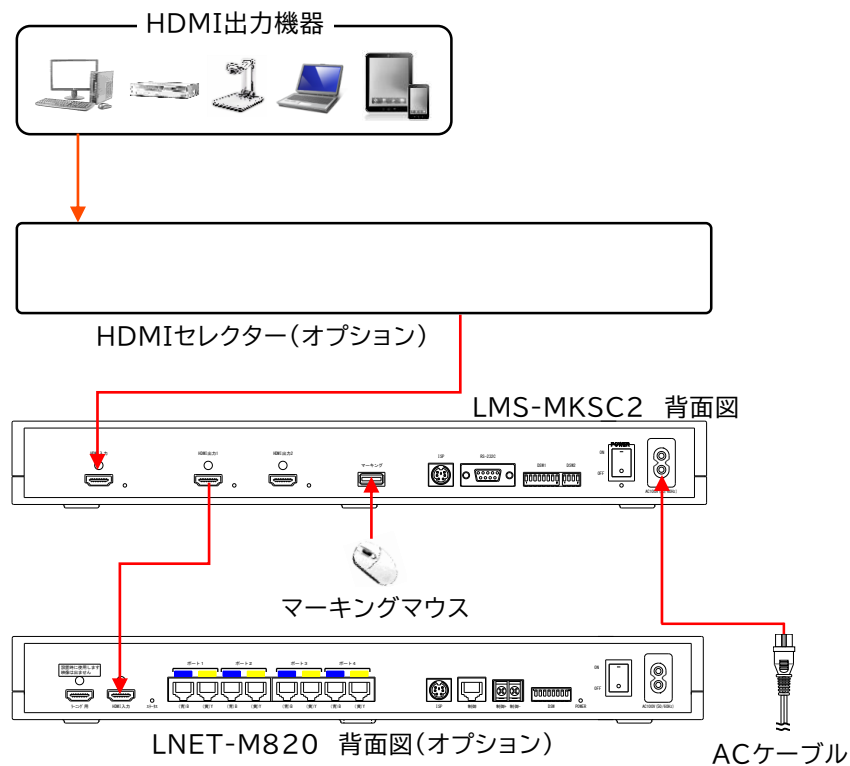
HDMI出力機器

HDMIセレクター（オプション）

LMS-MKSC2 背面図

HDMI出力 HDMI出力 マーキング RS-232C POWER ON OFF

マーキングマウス

ポート1 ポート2 ポート3 ポート4

HDMI入力 ON OFF POWER

LNET-M820 背面図（オプション）

ACケーブル